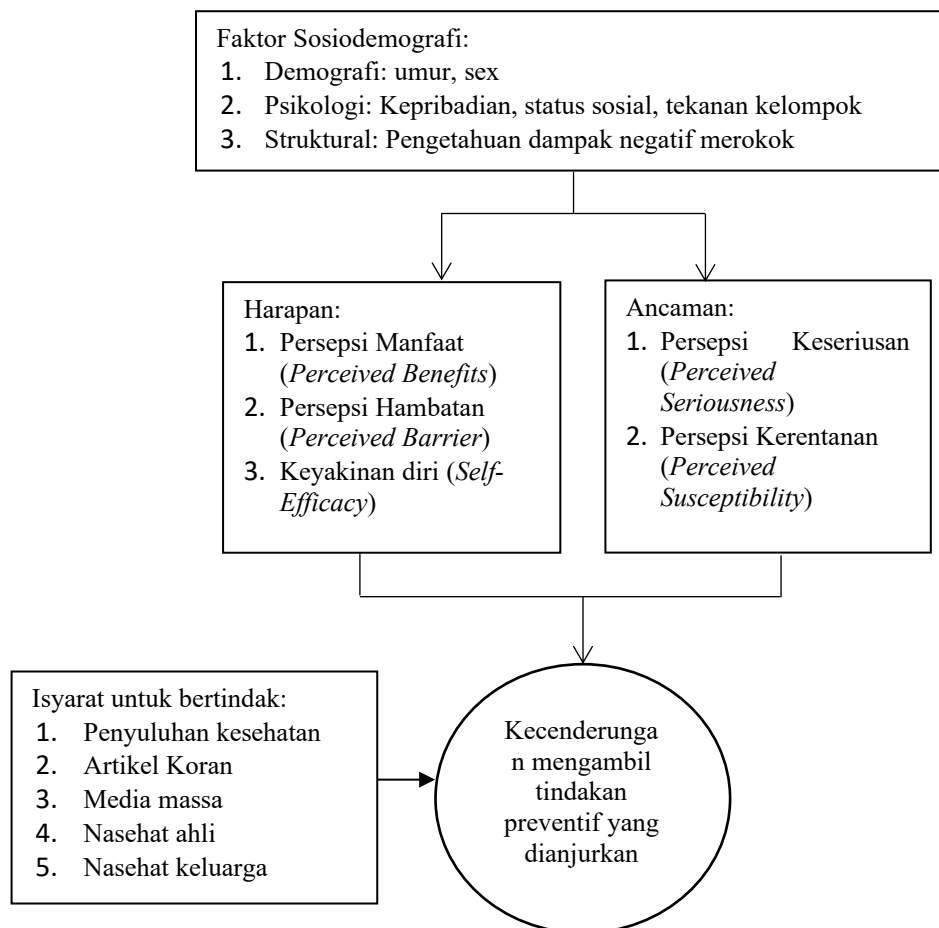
Faktor Sosiodemografi:
1. Demografi: umur, sex
2. Psikologi: Kepribadian, status sosial, tekanan kelompok
3. Struktural: Pengetahuan dampak negatif merokok

Harapan:
1. Persepsi Manfaat (*Perceived Benefits*)
2. Persepsi Hambatan (*Perceived Barrier*)
3. Keyakinan diri (*Self-Efficacy*)

Ancaman:
1. Persepsi Keseriusan (*Perceived Seriousness*)
2. Persepsi Kerentanan (*Perceived Susceptibility*)

Isyarat untuk bertindak:
1. Penyuluhan kesehatan
2. Artikel Koran
3. Media massa
4. Nasehat ahli
5. Nasehat keluarga

Kecenderungan mengambil tindakan preventif yang dianjurkan